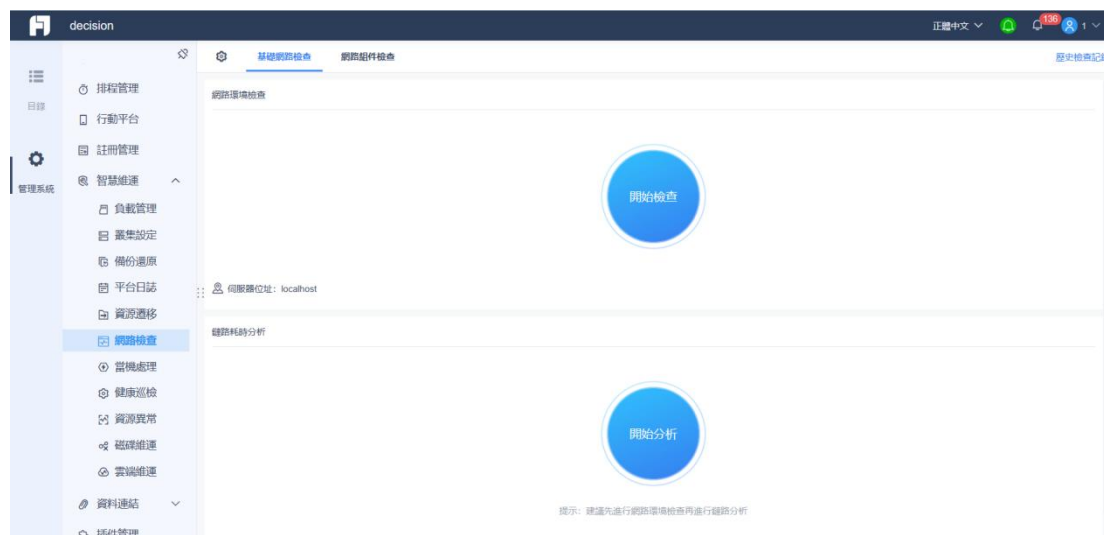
decision

正體中文

136

1

目錄

管理系統

排程管理

行動平台

註冊管理

智慧維運

負載管理

叢集設定

備份還原

平台日誌

資源遷移

網路檢查

當機處理

健康巡檢

資源異常

磁碟維運

雲端維運

資料連結

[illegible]

基礎網路檢查

網路組件檢查

歷史檢查記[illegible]

網路環境檢查

開始檢查

伺服器位址：localhost

鏈路耗時分析

開始分析

提示：建議先進行網路環境檢查再進行鏈路分析